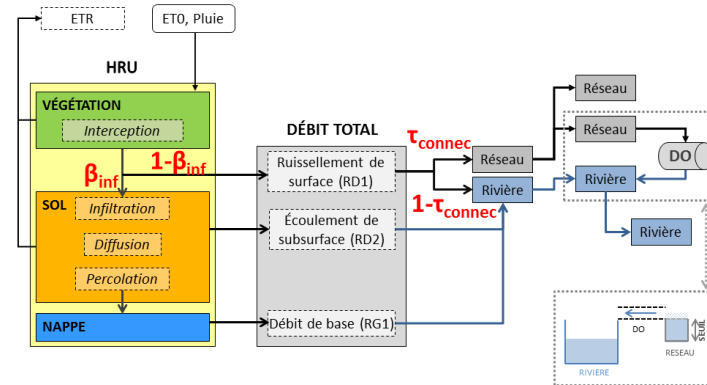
ETR

ET0, Pluie

HRU

VÉGÉTATION

Interception

$\beta_{inf}$

$1-\beta_{inf}$

SOL

Infiltration

Diffusion

Percolation

NAPPE

DÉBIT TOTAL

Ruissellement de surface (RD1)

Écoulement de subsurface (RD2)

Débit de base (RG1)

$\tau_{connec}$

$1-\tau_{connec}$

Réseau

Rivière

Réseau

Réseau

DO

Rivière

Rivière

DO

SEUIL

RIVIERE

RESEAU